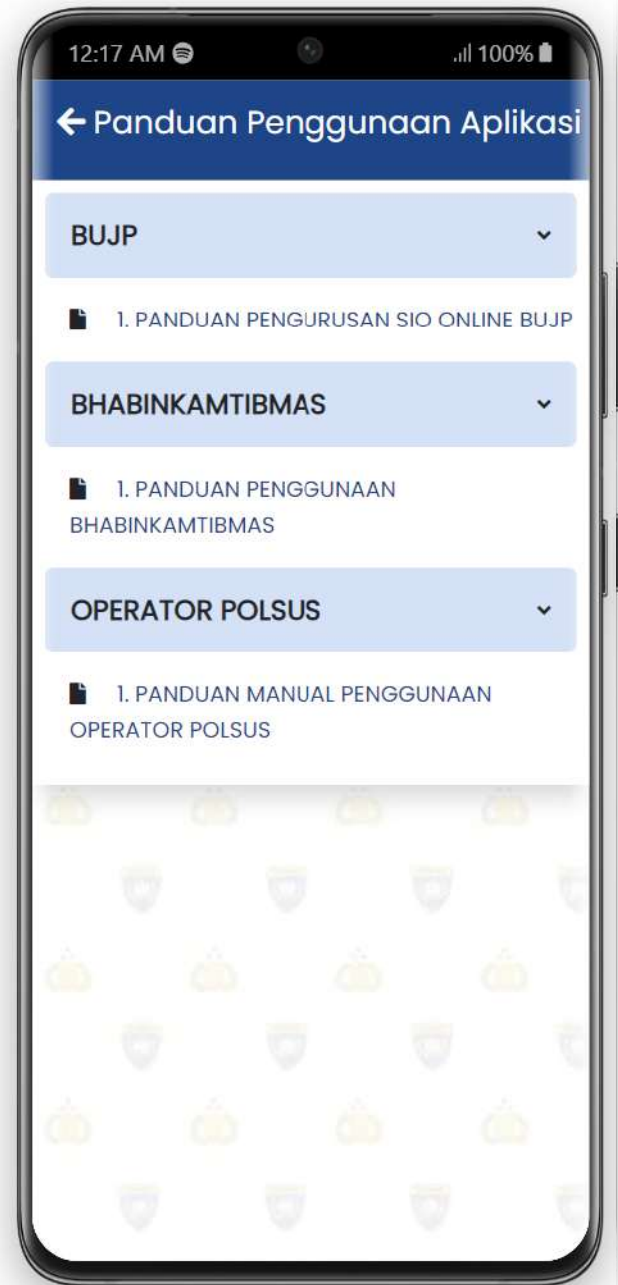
12:17 AM

100%

← Panduan Penggunaan Aplikasi

BUJP

1. PANDUAN PENGURUSAN SIO ONLINE BUJP

BHABINKAMTIBMAS

1. PANDUAN PENGGUNAAN BHABINKAMTIBMAS

OPERATOR POLSUS

1. PANDUAN MANUAL PENGGUNAAN OPERATOR POLSUS